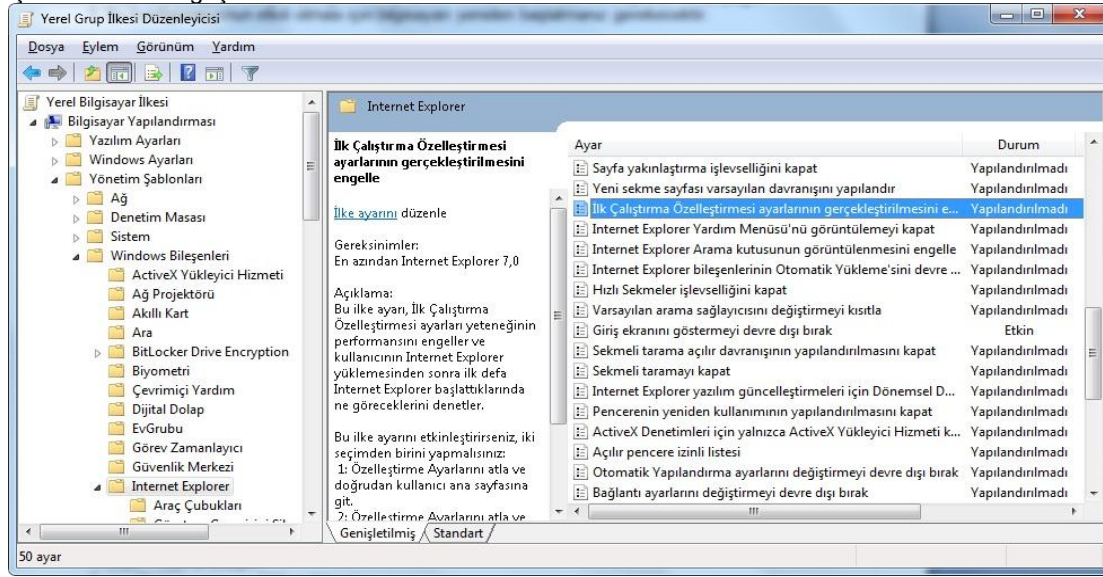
Yerel Grup İlkesi Düzenleyicisi

Dosya Eylem Görünüm Yardım

Yerel Bilgisayar İlkesi
Bilgisayar Yapılandırması
Yazılım Ayarları
Windows Ayarları
Yönetim Şablonları
Ağ
Denetim Masası
Sistem
Windows Bileşenleri
ActiveX Yükleyici Hizmeti
Ağ Projektörü
Akıllı Kart
Ara
BitLocker Drive Encryption
Biyometri
Çevrimiçi Yardım
Dijital Dolap
EvGrubu
Görev Zamanlayıcı
Güvenlik Merkezi
Internet Explorer
Araç Çubukları

Internet Explorer

İlk Çalıştırma Özelleştirmesi ayarlarının gerçekleştirilmesini engelle

İlke ayarını düzenle

Gereksinimler:
En azından Internet Explorer 7,0

Açıklama:
Bu ilke ayarı, İlk Çalıştırma Özelleştirmesi ayarları yeteneğinin performansını engeller ve kullanıcının Internet Explorer yüklemesinden sonra ilk defa Internet Explorer başlattıklarında ne göreceklerini denetler.

Bu ilke ayarını etkinleştirirseniz, iki seçimden birini yapmalısınız:
1: Özelleştirme Ayarlarını atla ve doğrudan kullanıcı ana sayfasına git.
2: Özelleştirme Ayarlarını atla ve

| Ayar | Durum |
|---|---|
| Sayfa yakınlaştırma işlevselliğini kapat | Yapılandırılmadı |
| Yeni sekme sayfası varsayılan davranışını yapılandır | Yapılandırılmadı |
| İlk Çalıştırma Özelleştirmesi ayarlarının gerçekleştirilmesini e... | Yapılandırılmadı |
| Internet Explorer Yardım Menüsü'nü görüntülemeyi kapat | Yapılandırılmadı |
| Internet Explorer Arama kutusunun görüntülenmesini engelle | Yapılandırılmadı |
| Internet Explorer bileşenlerinin Otomatik Yükleme'sini devre ... | Yapılandırılmadı |
| Hızlı Sekmeler işlevselliğini kapat | Yapılandırılmadı |
| Varsayılan arama sağlayıcısını değiştirmeyi kısıtla | Yapılandırılmadı |
| Giriş ekranını göstermeyi devre dışı bırak | Etkin |
| Sekmeli tarama açılır davranışının yapılandırılmasını kapat | Yapılandırılmadı |
| Sekmeli taramayı kapat | Yapılandırılmadı |
| Internet Explorer yazılım güncelleştirmeleri için Dönemsel D... | Yapılandırılmadı |
| Pencerenin yeniden kullanımının yapılandırılmasını kapat | Yapılandırılmadı |
| ActiveX Denetimleri için yalnızca ActiveX Yükleyici Hizmeti k... | Yapılandırılmadı |
| Açılır pencere izinli listesi | Yapılandırılmadı |
| Otomatik Yapılandırma ayarlarını değiştirmeyi devre dışı bırak | Yapılandırılmadı |
| Bağlantı ayarlarını değiştirmeyi devre dışı bırak | Yapılandırılmadı |

Genişletilmiş Standart

50 ayar